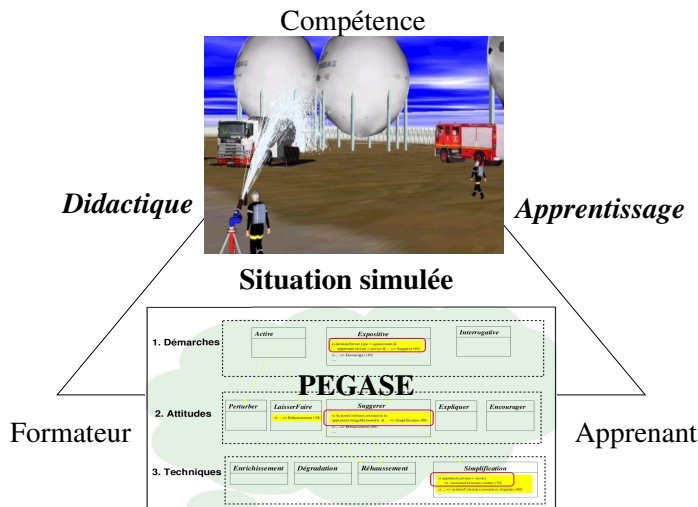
Compétence

*Didactique*

*Apprentissage*

**Situation simulée**

1. Démarches

Active

Expositive

Interrogative

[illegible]

**PEGASE**

2. Attitudes

Perturber

LaisserFaire

Suggerer

Expliquer

Encourager

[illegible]

Formateur

Apprenant

3. Techniques

Enrichissement

Dégradation

Réhaussement

Simplification

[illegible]